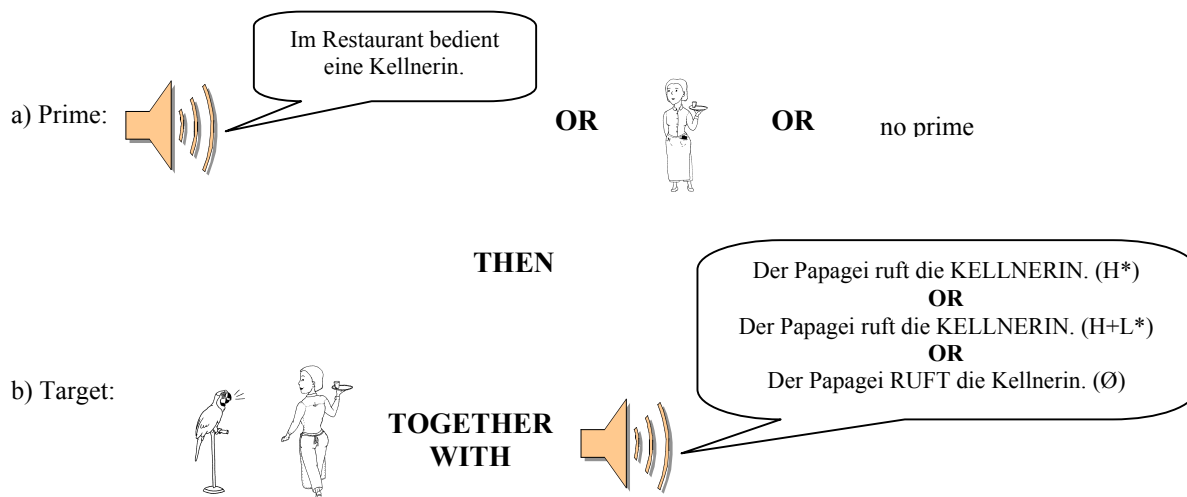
Im Restaurant bedient eine Kellnerin.

a) Prime:

OR

OR

no prime

THEN

Der Papagei ruft die KELLNERIN. (H*)
OR
Der Papagei ruft die KELLNERIN. (H+L*)
OR
Der Papagei RUFT die Kellnerin. (Ø)

b) Target:

TOGETHER WITH